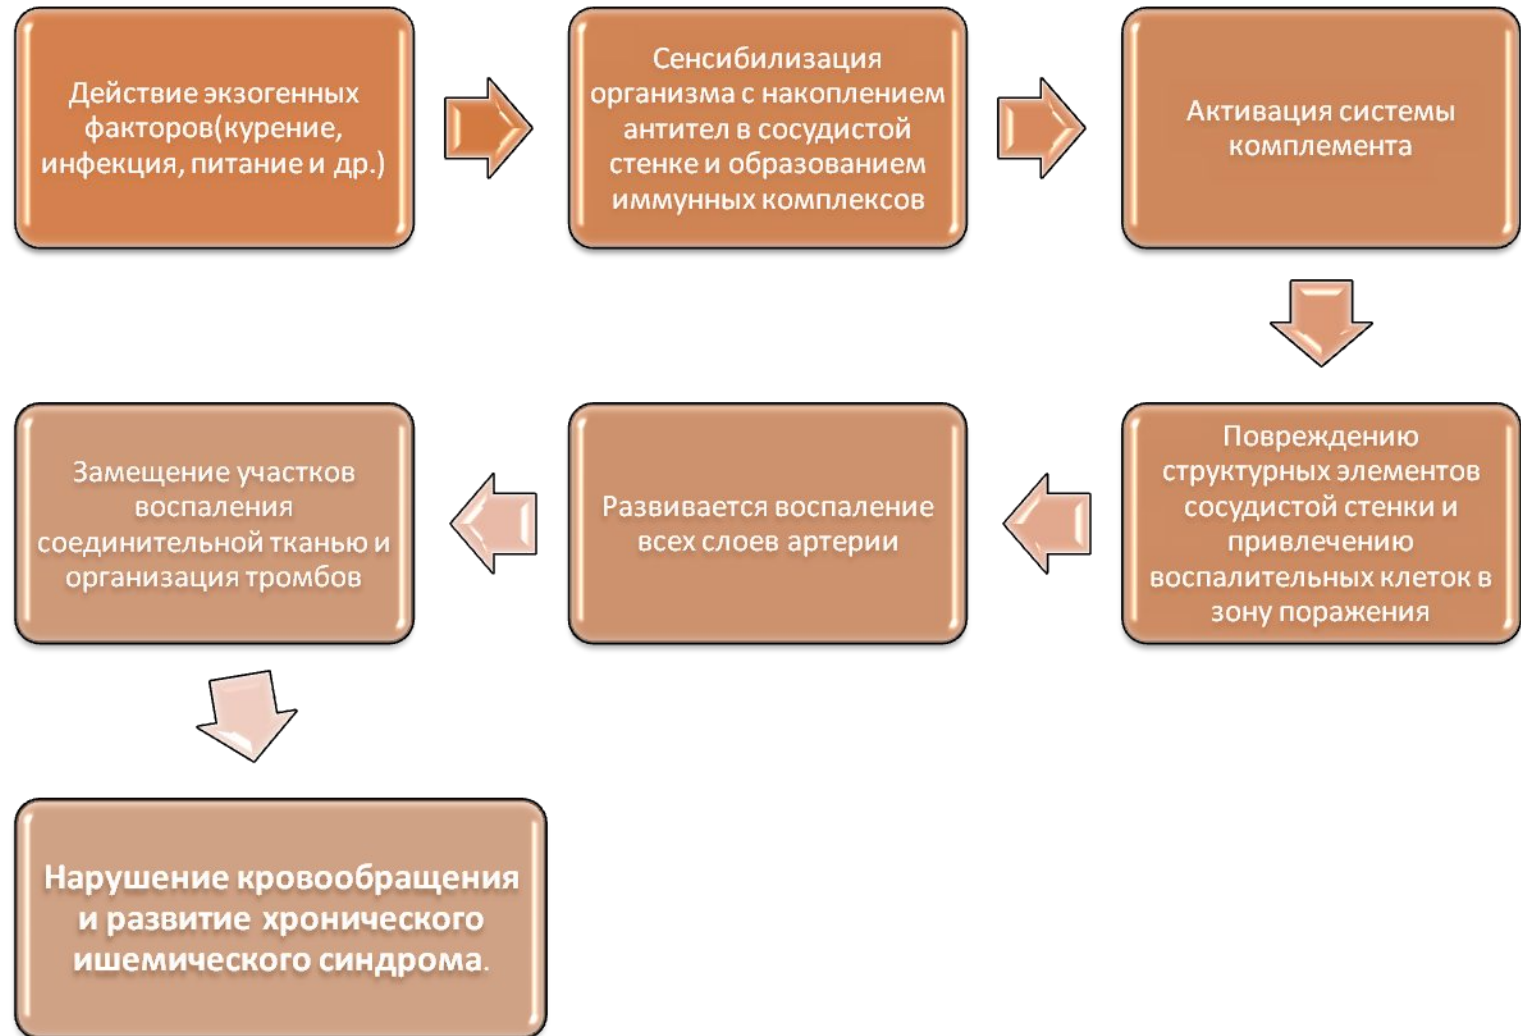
Действие экзогенных факторов(курение, инфекция, питание и др.)

Сенсибилизация организма с накоплением антител в сосудистой стенке и образованием иммунных комплексов

Активация системы комплемента

Повреждению структурных элементов сосудистой стенки и привлечению воспалительных клеток в зону поражения

Развивается воспаление всех слоев артерии

Замещение участков воспаления соединительной тканью и организация тромбов

Нарушение кровообращения и развитие хронического ишемического синдрома.